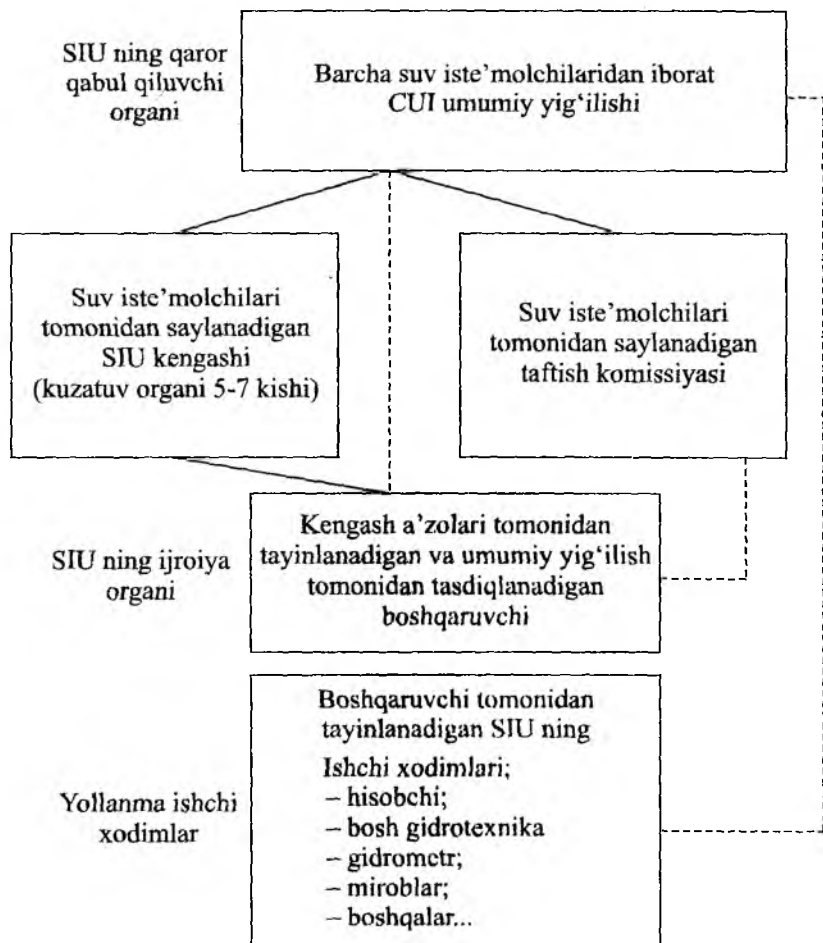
SIU ning qaror qabul qiluvchi organi

Barcha suv iste'molchilaridan iborat CUI umumiy yig'ilishi

Suv iste'molchilari tomonidan saylanadigan SIU kengashi (kuzatuv organi 5-7 kishi)

Suv iste'molchilari tomonidan saylanadigan taftish komissiyasi

SIU ning ijroiya organi

Kengash a'zolari tomonidan tayinlanadigan va umumiy yig'ilish tomonidan tasdiqlanadigan boshqaruvchi

Yollanma ishchi xodimlar

Boshqaruvchi tomonidan tayinlanadigan SIU ning
Ishchi xodimlari;
– hisobchi;
– bosh gidrotexnika
– gidrometr;
– miroblar;
– boshqalar...